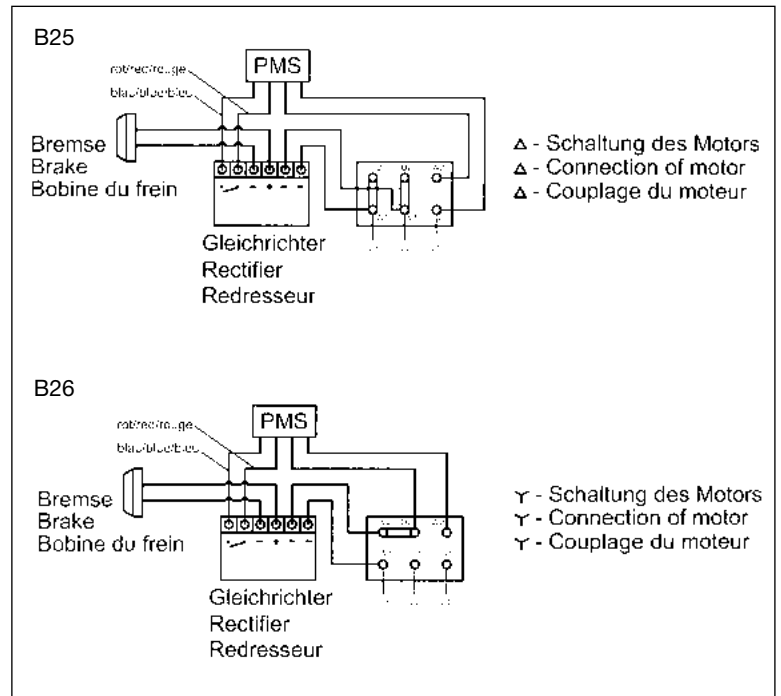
B25

PMS

rot/red/rouge

blau/blue/bleu

Bremse
Brake
Bobine du frein

Gleichrichter
Rectifier
Redresseur

Δ - Schaltung des Motors
Δ - Connection of motor
Δ - Couplage du moteur

B26

PMS

rot/red/rouge

blau/blue/bleu

Bremse
Brake
Bobine du frein

Gleichrichter
Rectifier
Redresseur

Y - Schaltung des Motors
Y - Connection of motor
Y - Couplage du moteur